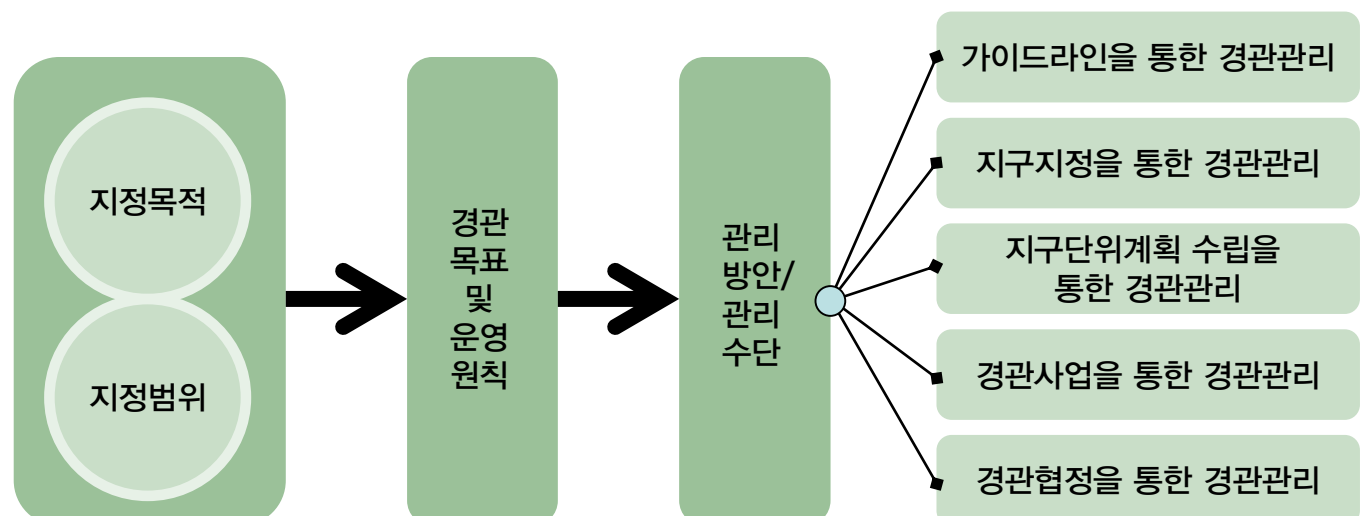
지정목적

지정범위

경관
목표
및
운영
원칙

관리
방안/
관리
수단

가이드라인을 통한 경관관리

지구지정을 통한 경관관리

지구단위계획 수립을 통한 경관관리

경관사업을 통한 경관관리

경관협정을 통한 경관관리